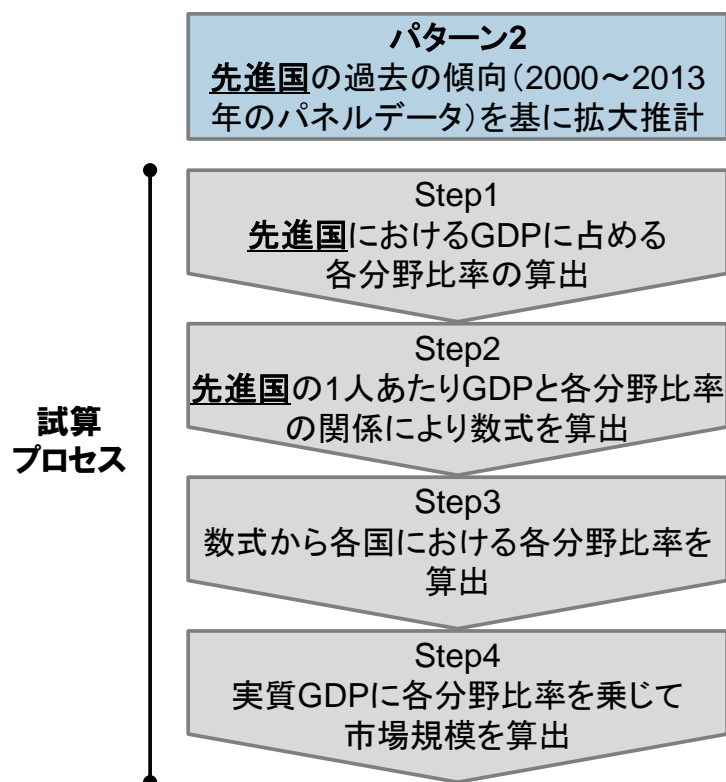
パターン2
先進国の過去の傾向(2000～2013年のパネルデータ)を基に拡大推計

試算
プロセス

Step1
先進国におけるGDPに占める各分野比率の算出

Step2
先進国の1人あたりGDPと各分野比率の関係により数式を算出

Step3
数式から各国における各分野比率を算出

Step4
実質GDPに各分野比率を乗じて市場規模を算出